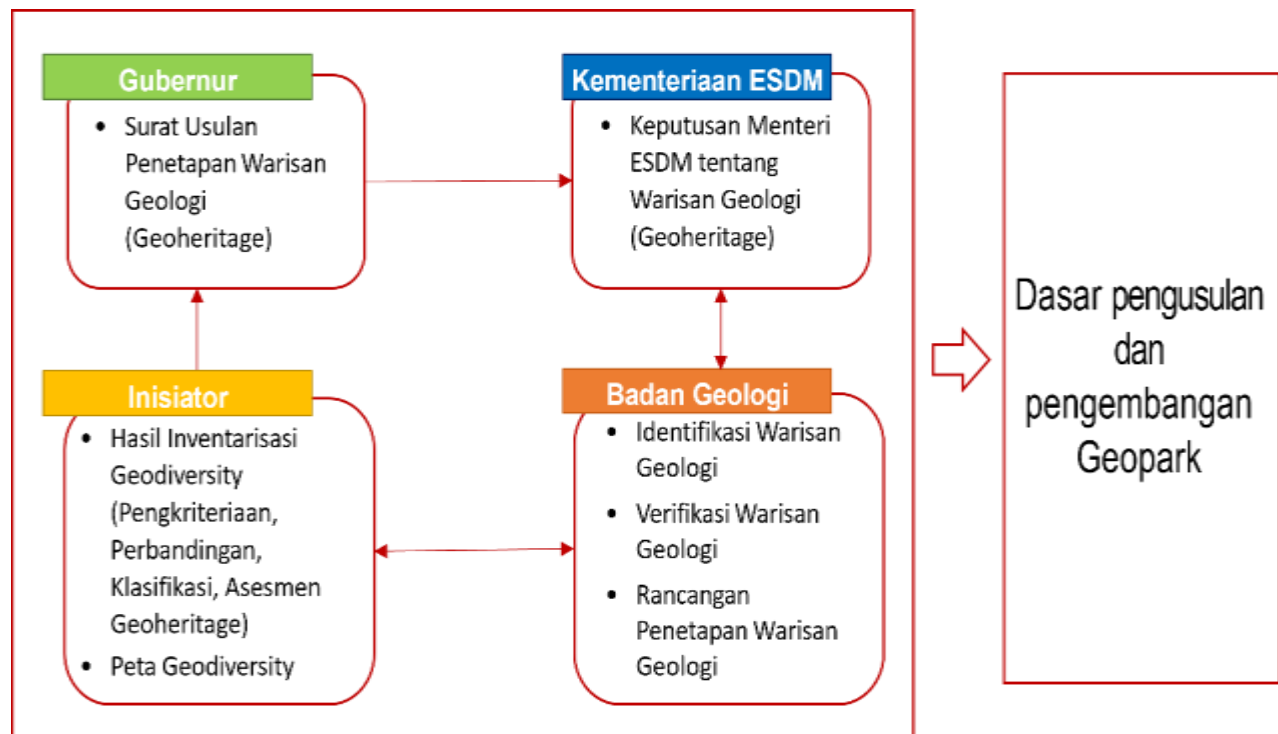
Gubernur
• Surat Usulan Penetapan Warisan Geologi (Geoheritage)

Kementeriaan ESDM
• Keputusan Menteri ESDM tentang Warisan Geologi (Geoheritage)

Inisiator
• Hasil Inventarisasi Geodiversity (Pengkriteriaan, Perbandingan, Klasifikasi, Asesmen Geoheritage)
• Peta Geodiversity

Badan Geologi
• Identifikasi Warisan Geologi
• Verifikasi Warisan Geologi
• Rancangan Penetapan Warisan Geologi

Dasar pengusulan dan pengembangan Geopark